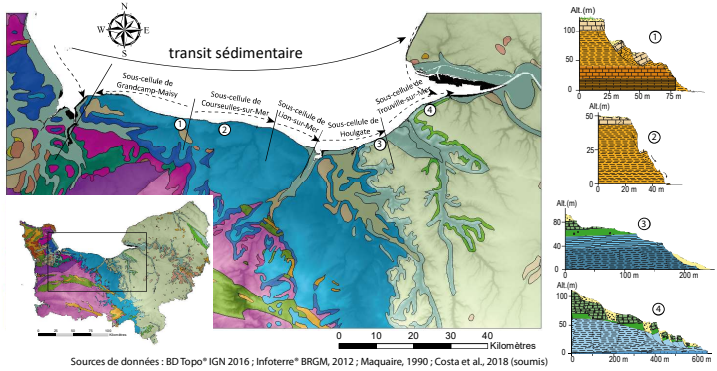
N
W
E
S

transit sédimentaire

Sous-cellule de Grandcamp-Maisy
Sous-cellule de Courseulles-sur-Mer
Sous-cellule de Lion-sur-Mer
Sous-cellule de Houlgate
Sous-cellule de Trouville-sur-Mer

1
2
3
4

0 25 50 75 100
Kilomètres

0 10 20 30 40
Kilomètres

Alt.(m)
100
50
0
0 25 m 50 m 75 m
1

Alt.(m)
50
0
0 20 m 40 m
2

Alt.(m)
80
40
0
0 100 m 200 m
3

Alt.(m)
100
50
0
0 200 m 400 m 600 m
4

Sources de données : BD Topo® IGN 2016 ; Infoterre® BRGM, 2012 ; Maquaire, 1990 ; Costa et al., 2018 (soumis)